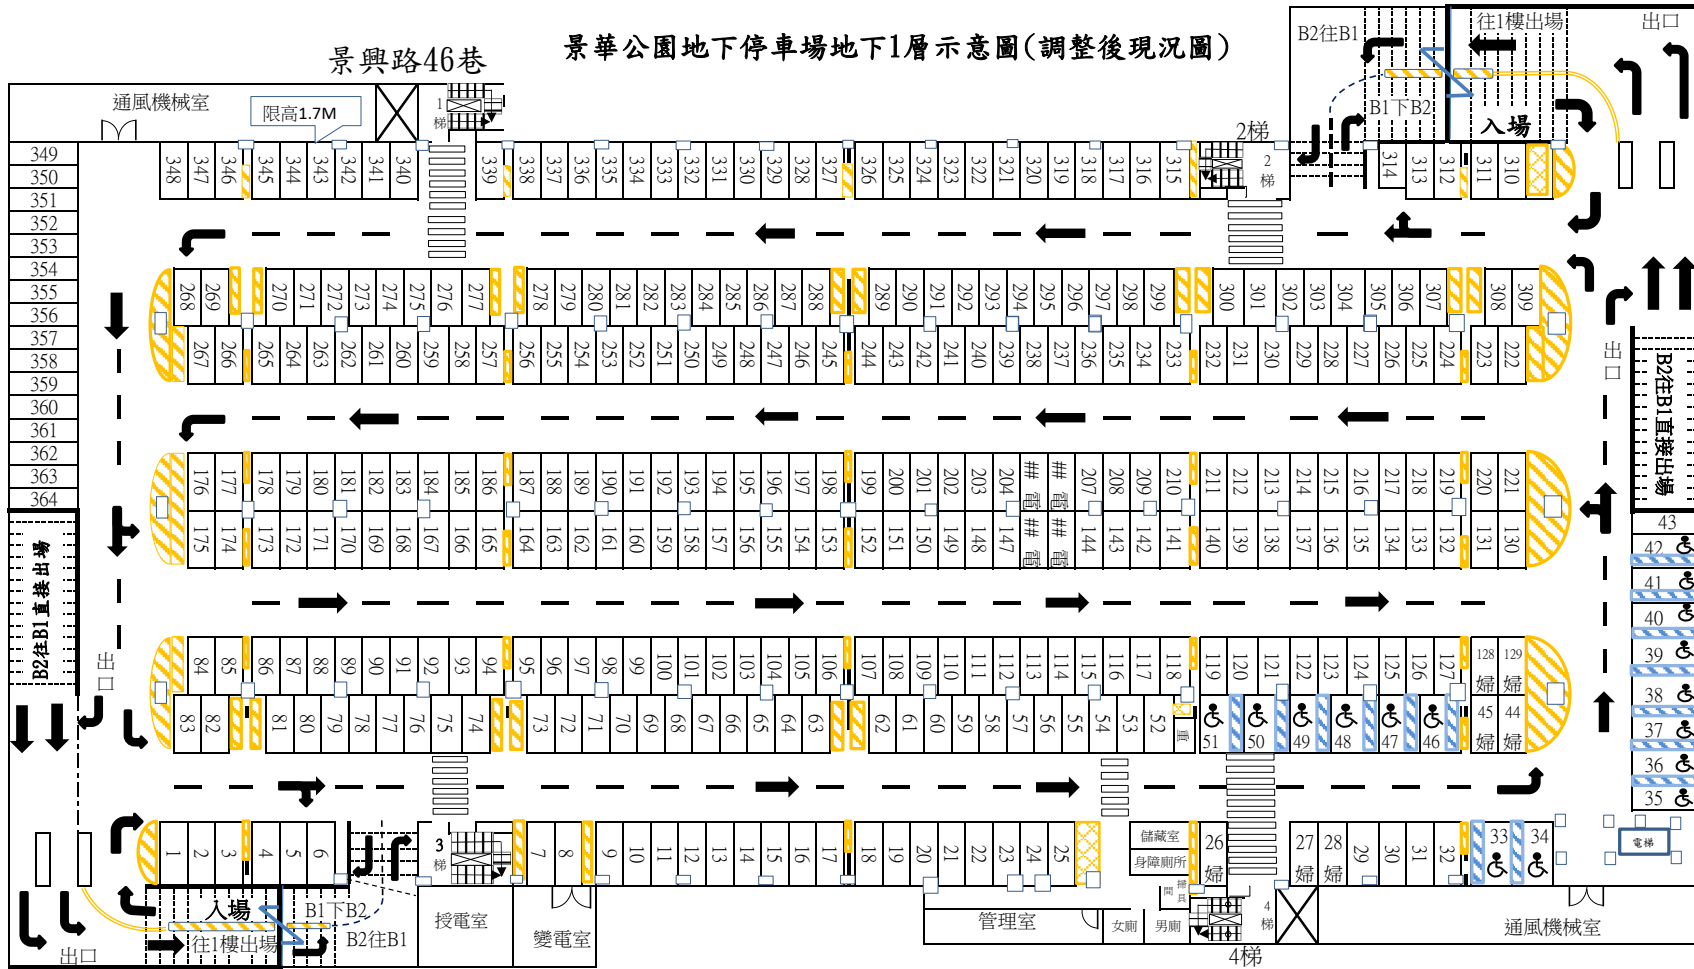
景華公園地下停車場地下1層示意圖(調整後現況圖)

景興路46巷

通風機械室

限高1.7M

1梯

B2往B1

往1樓出場

出口

B1下B2

入場

2梯

348 347 346 345 344 343 342 341 340 339 338 337 336 335 334 333 332 331 330 329 328 327 326 325 324 323 322 321 320 319 318 317 316 315 314 313 312 311 310

349
350
351
352
353
354
355
356
357
358
359
360
361
362
363
364

268 269 270 271 272 273 274 275 276 277 278 279 280 281 282 283 284 285 286 287 288 289 290 291 292 293 294 295 296 297 298 299 300 301 302 303 304 305 306 307 308 309

267 266 265 264 263 262 261 260 259 258 257 256 255 254 253 252 251 250 249 248 247 246 245 244 243 242 241 240 239 238 237 236 235 234 233 232 231 230 229 228 227 226 225 224 223 222

出口

B2往B1直接出場

176 177 178 179 180 181 182 183 184 185 186 187 188 189 190 191 192 193 194 195 196 197 198 199 200 201 202 203 204 207 208 209 210 211 212 213 214 215 216 217 218 219 220 221

電 電 電 電

175 174 173 172 171 170 169 168 167 166 165 164 163 162 161 160 159 158 157 156 155 154 153 152 151 150 149 148 147 144 143 142 141 140 139 138 137 136 135 134 133 132 131 130

B2往B1直接出場

出口

84 85 86 87 88 89 90 91 92 93 94 95 96 97 98 99 100 101 102 103 104 105 106 107 108 109 110 111 112 113 114 115 116 117 118 119 120 121 122 123 124 125 126 127 128 婦 129 婦

83 82 81 80 79 78 77 76 75 74 73 72 71 70 69 68 67 66 65 64 63 62 61 60 59 58 57 56 55 54 53 52 51 50 49 48 47 46 45 婦 44 婦

43
42
41
40
39
38
37
36
35

1 2 3 4 5 6

3梯

7 8 9 10 11 12 13 14 15 16 17 18 19 20 21 22 23 24 25

儲藏室

身障廁所

26 婦

27 婦 28 婦 29 30 31 32 33 34

電梯

入場

B1下B2

往1樓出場

B2往B1

出口

授電室

變電室

管理室

女廁

男廁

4梯

4梯

通風機械室